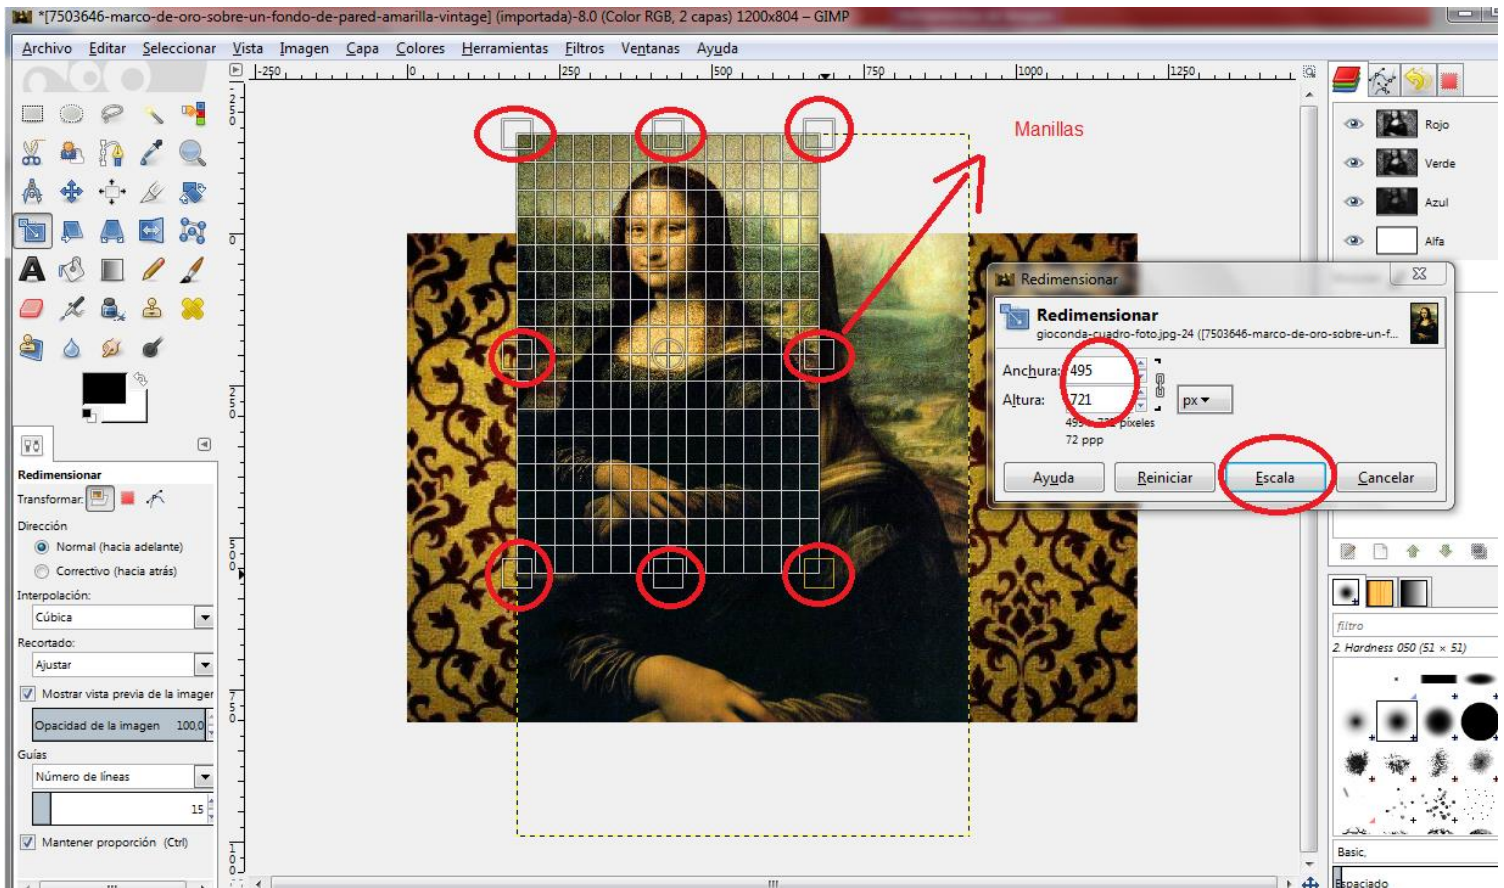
*[7503646-marco-de-oro-sobre-un-fondo-de-pared-amarilla-vintage] (importada)-8.0 (Color RGB, 2 capas) 1200x804 – GIMP

Archivo Editar Seleccionar Vista Imagen Capa Colores Herramientas Filtros Ventanas Ayuda

-250 0 250 500 750 1000 1250

Manillas

Rojo
Verde
Azul
Alfa

Redimensionar

Redimensionar
gioconda-cuadro-foto.jpg-24 ([7503646-marco-de-oro-sobre-un-f...

Anchura: 495
Altura: 721
px
495 × 721 píxeles
72 ppp

Ayuda Reiniciar Escala Cancelar

Redimensionar
Transformar:
Dirección
Normal (hacia adelante)
Correctivo (hacia atrás)
Interpolación:
Cúbica
Recortado:
Ajustar
Mostrar vista previa de la imagen
Opacidad de la imagen 100,0
Guías
Número de líneas
15
Mantener proporción (Ctrl)

filtro
2. Hardness 050 (51 × 51)
Basic,
Espaciado